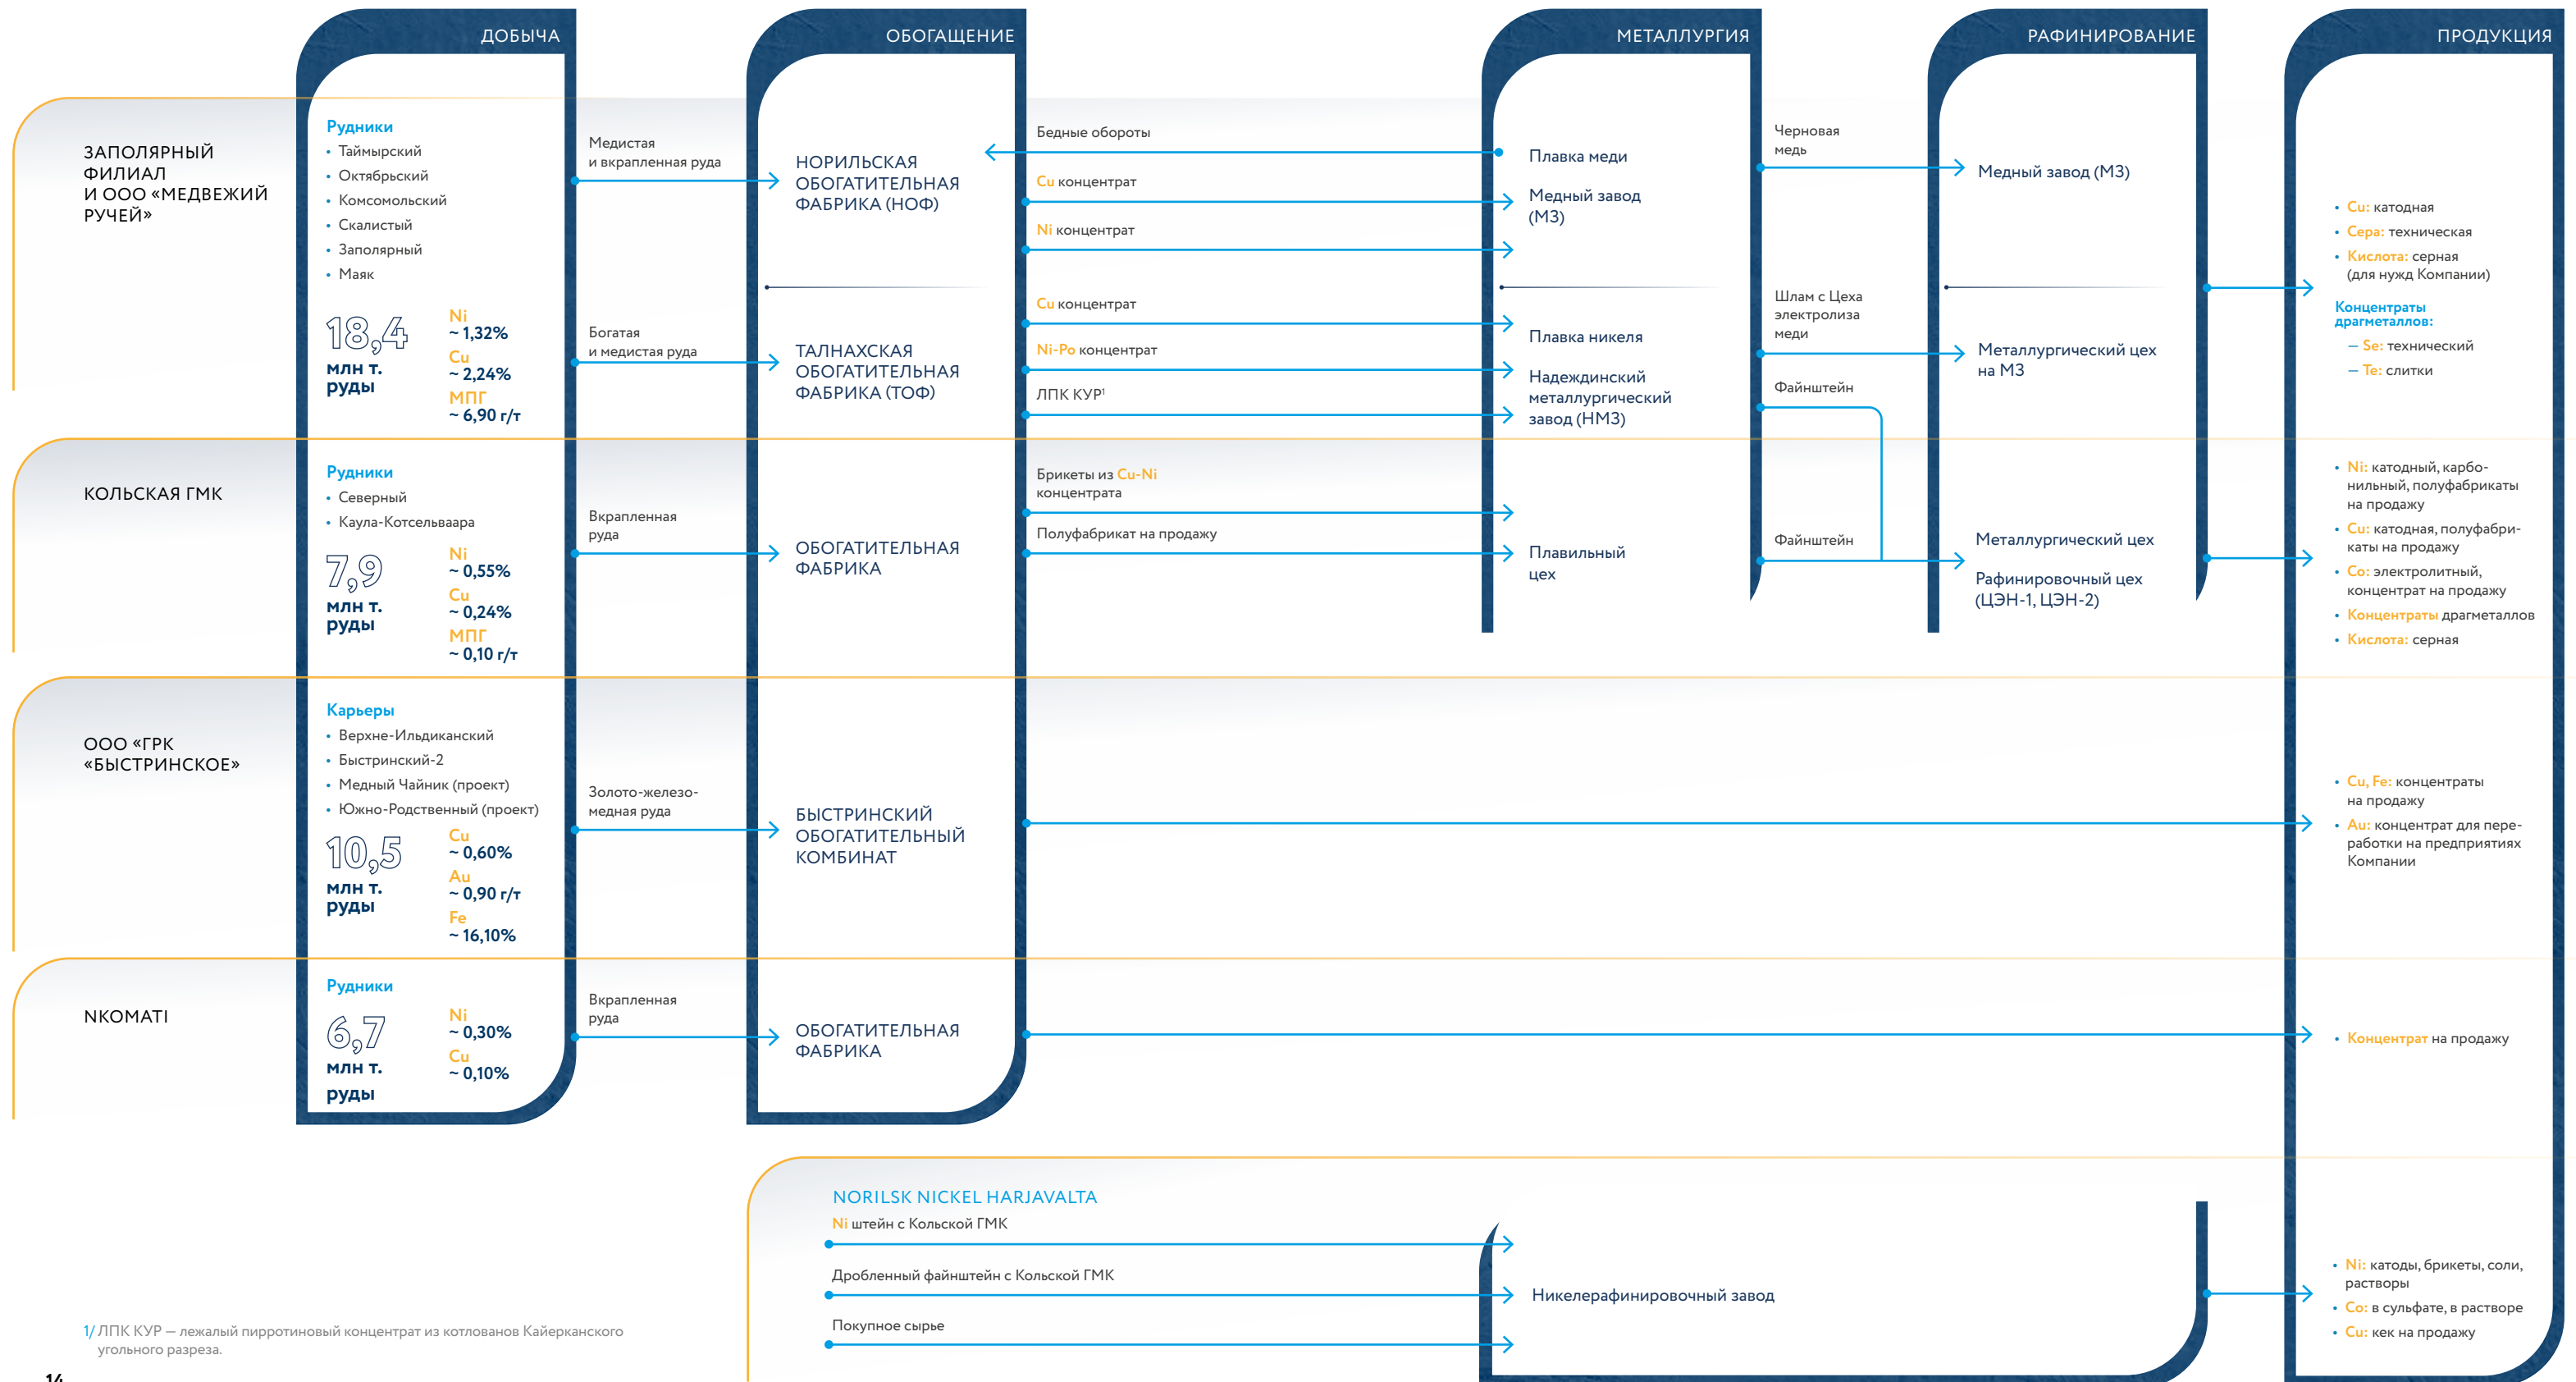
ДОБЫЧА

ОБОГАЩЕНИЕ

МЕТАЛЛУРГИЯ

РАФИНИРОВАНИЕ

ПРОДУКЦИЯ

ЗАПОЛЯРНЫЙ ФИЛИАЛ И ООО «МЕДВЕЖИЙ РУЧЕЙ»

Рудники
• Таймырский
• Октябрьский
• Комсомольский
• Скалистый
• Заполярный
• Маяк

18,4 млн т. руды

Ni ~ 1,32%
Cu ~ 2,24%
МПГ ~ 6,90 г/т

Медистая и вкрапленная руда

НОРИЛЬСКАЯ ОБОГАТИТЕЛЬНАЯ ФАБРИКА (НОФ)

Богатая и медистая руда

ТАЛНАХСКАЯ ОБОГАТИТЕЛЬНАЯ ФАБРИКА (ТОФ)

Бедные обороты

Cu концентрат

Ni концентрат

Cu концентрат

Ni-Po концентрат

ЛПК КУР¹

Плавка меди

Медный завод (МЗ)

Плавка никеля

Надеждинский металлургический завод (НМЗ)

Черновая медь

Шлам с Цеха электролиза меди

Файнштейн

Медный завод (МЗ)

Металлургический цех на МЗ

• Cu: катодная
• Сера: техническая
• Кислота: серная (для нужд Компании)

Концентраты драгметаллов:
– Se: технический
– Te: слитки

КОЛЬСКАЯ ГМК

Рудники
• Северный
• Каула-Котсельваара

7,9 млн т. руды

Ni ~ 0,55%
Cu ~ 0,24%
МПГ ~ 0,10 г/т

Вкрапленная руда

ОБОГАТИТЕЛЬНАЯ ФАБРИКА

Брикеты из Cu-Ni концентрата

Полуфабрикат на продажу

Плавильный цех

Файнштейн

Металлургический цех

Рафинировочный цех (ЦЭН-1, ЦЭН-2)

• Ni: катодный, карбонильный, полуфабрикаты на продажу
• Cu: катодная, полуфабрикаты на продажу
• Co: электролитный, концентрат на продажу
• Концентраты драгметаллов
• Кислота: серная

ООО «ГРК «БЫСТРИНСКОЕ»

Карьеры
• Верхне-Ильдиканский
• Быстринский-2
• Медный Чайник (проект)
• Южно-Родственный (проект)

10,5 млн т. руды

Cu ~ 0,60%
Au ~ 0,90 г/т
Fe ~ 16,10%

Золото-железо-медная руда

БЫСТРИНСКИЙ ОБОГАТИТЕЛЬНЫЙ КОМБИНАТ

• Cu, Fe: концентраты на продажу
• Au: концентрат для переработки на предприятиях Компании

NKOMATI

Рудники

6,7 млн т. руды

Ni ~ 0,30%
Cu ~ 0,10%

Вкрапленная руда

ОБОГАТИТЕЛЬНАЯ ФАБРИКА

• Концентрат на продажу

NORILSK NICKEL HARJAVALTA

Ni штейн с Кольской ГМК

Дробленный файнштейн с Кольской ГМК

Покупное сырье

Никелерафинировочный завод

• Ni: катоды, брикеты, соли, растворы
• Co: в сульфате, в растворе
• Cu: кек на продажу

1/ ЛПК КУР — лежалый пирротиновый концентрат из котлованов Кайеркаского угольного разреза.

14